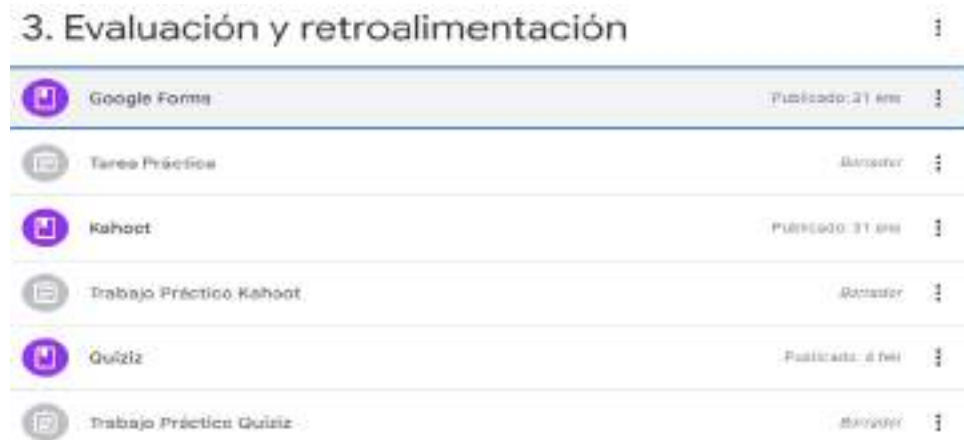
3. Evaluación y retroalimentación

Google Forms
Publicado: 31 ene

Tarea Práctica
Borrador

Kahoot
Publicado: 31 ene

Trabajo Práctico Kahoot
Borrador

Quiziz
Publicado: 4 feb

Trabajo Práctico Quiziz
Borrador